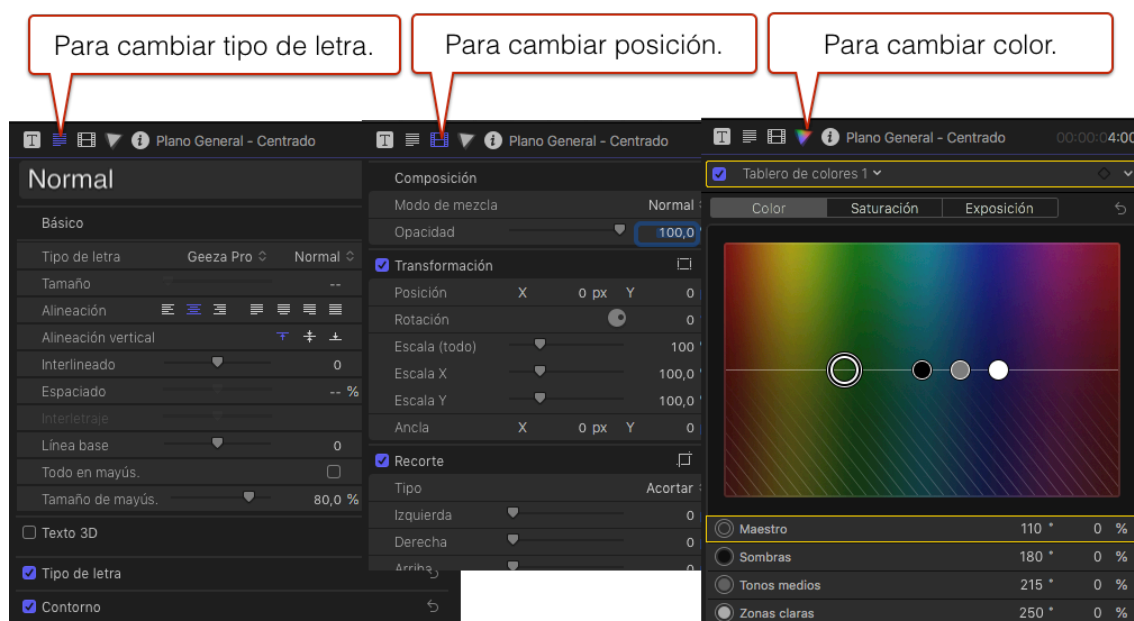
Para cambiar tipo de letra.

Para cambiar posición.

Para cambiar color.

Plano General - Centrado

Normal

Básico

Tipo de letra Geeza Pro Normal
Tamaño --
Alineación
Alineación vertical
Interlineado 0
Espaciado -- %
Interletraje
Línea base 0
Todo en mayús.
Tamaño de mayús. 80,0 %

Texto 3D

Tipo de letra

Contorno

Plano General - Centrado

Composición
Modo de mezcla Normal
Opacidad 100,0

Transformación
Posición X 0 px Y 0
Rotación 0
Escala (todo) 100
Escala X 100,0
Escala Y 100,0
Ancla X 0 px Y 0

Recorte
Tipo Acortar
Izquierda 0
Derecha 0
Arriba 0

Plano General - Centrado 00:00:04:00

Tablero de colores 1

Color Saturación Exposición

Maestro 110 ° 0 %
Sombras 180 ° 0 %
Tonos medios 215 ° 0 %
Zonas claras 250 ° 0 %